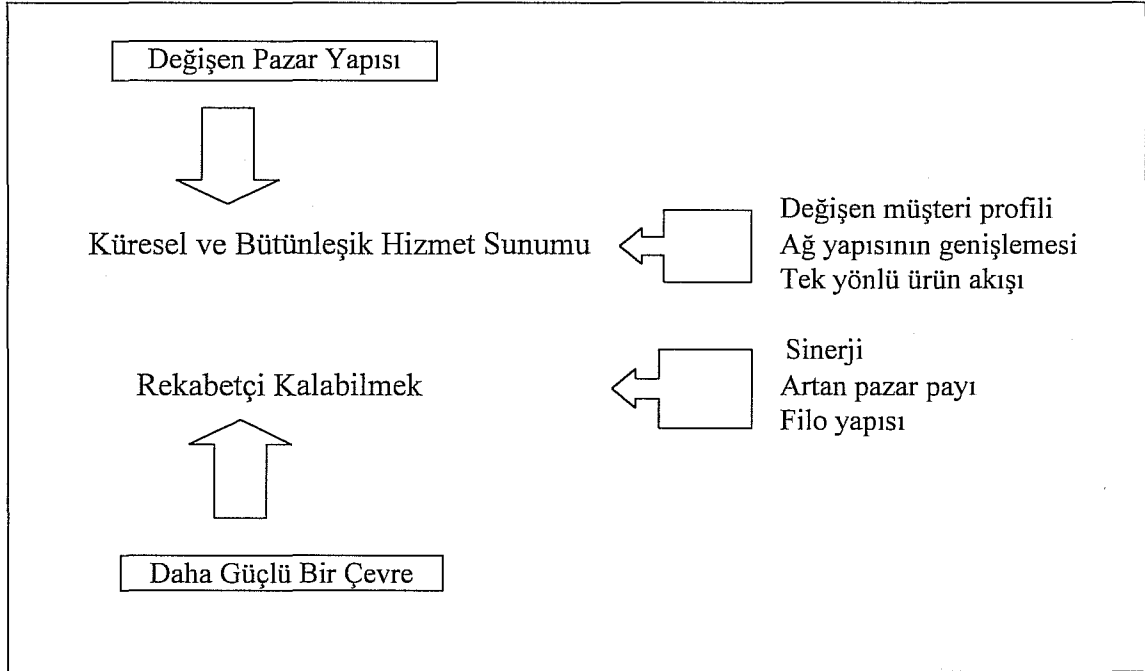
Değişen Pazar Yapısı

Küresel ve Bütünleşik Hizmet Sunumu

Değişen müşteri profili
Ağ yapısının genişlemesi
Tek yönlü ürün akışı

Rekabetçi Kalabilmek

Sinerji
Artan pazar payı
Filo yapısı

Daha Güçlü Bir Çevre